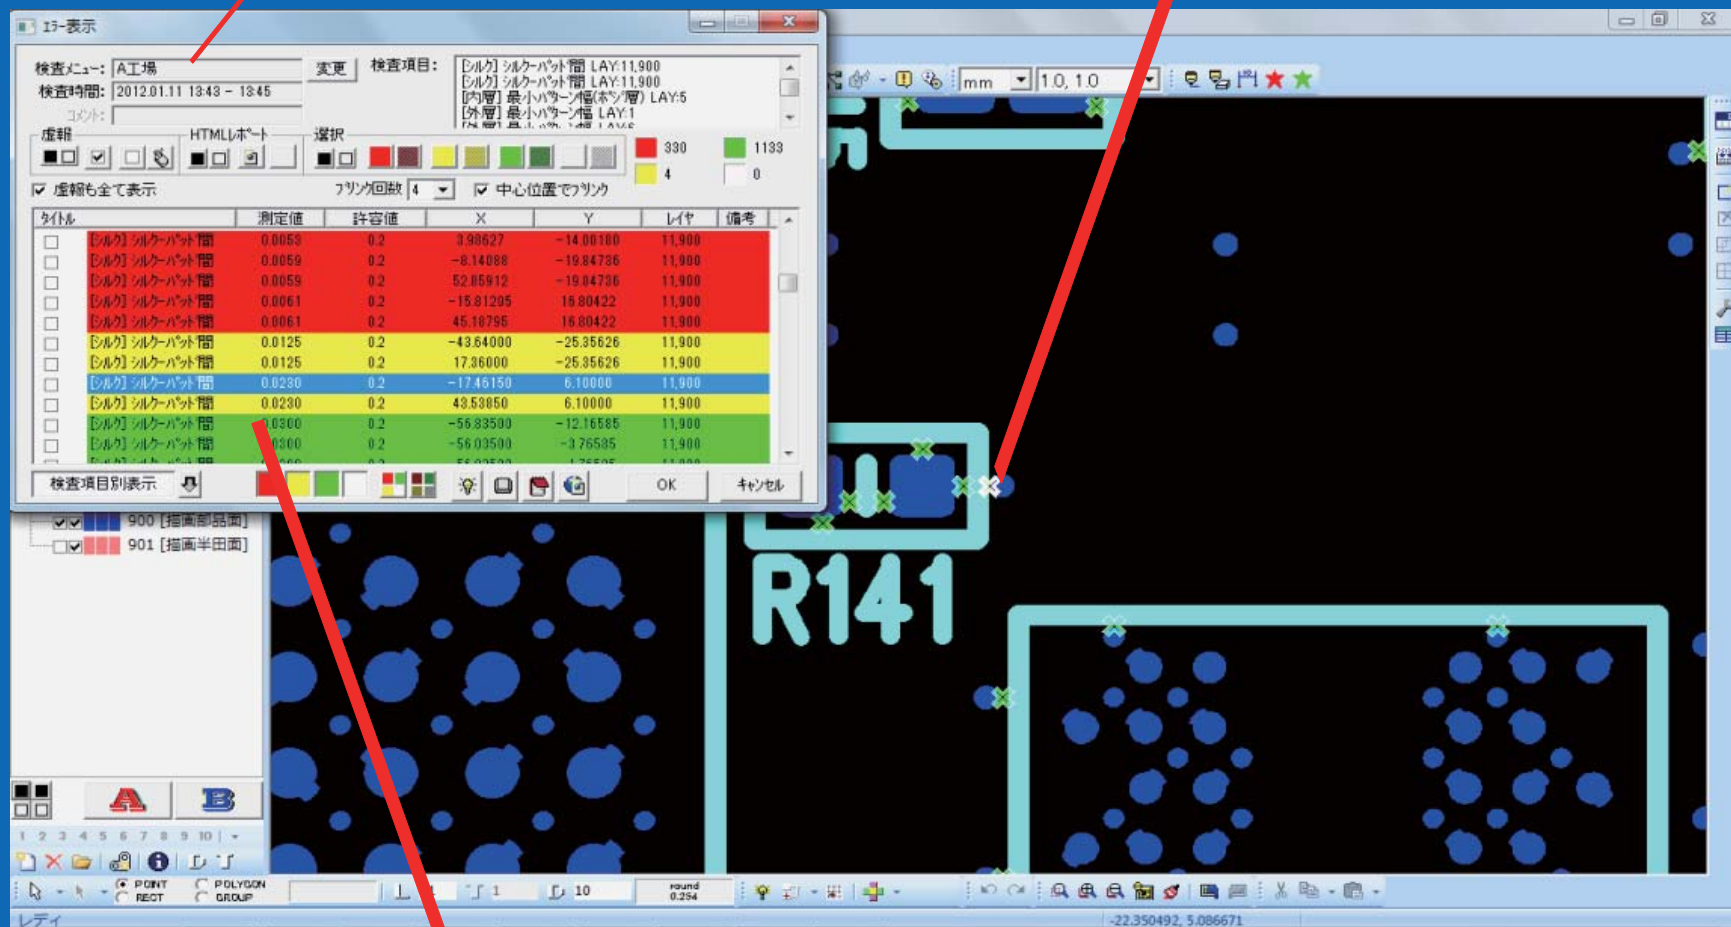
ｴﾗｰ表示

検査ﾒﾆｭｰ: A工場
検査時間: 2012.01.11 13:43 - 13:45
ｺﾒﾝﾄ:
変更
検査項目:
[ｼﾙｸ] ｼﾙｸｰﾊﾟｯﾄﾞ間 LAY:11,900
[ｼﾙｸ] ｼﾙｸｰﾊﾟｯﾄﾞ間 LAY:11,900
[内層] 最小ﾊﾟﾀｰﾝ幅(ﾎﾞﾝﾌﾞ層) LAY:5
[外層] 最小ﾊﾟﾀｰﾝ幅 LAY:1

虚報
HTMLﾚﾎﾟｰﾄ
選択
330
1133
4
0
虚報も全て表示
ﾌﾘﾝｸ回数 4
中心位置でﾌﾘﾝｸ

| ﾀｲﾄﾙ | 測定値 | 許容値 | X | Y | ﾚｲﾔ | 備考 |
|---|---|---|---|---|---|---|
| [ｼﾙｸ] ｼﾙｸｰﾊﾟｯﾄﾞ間 | 0.0053 | 0.2 | 3.98627 | -14.00180 | 11,900 | |
| [ｼﾙｸ] ｼﾙｸｰﾊﾟｯﾄﾞ間 | 0.0059 | 0.2 | -8.14088 | -19.84736 | 11,900 | |
| [ｼﾙｸ] ｼﾙｸｰﾊﾟｯﾄﾞ間 | 0.0059 | 0.2 | 52.85912 | -19.84736 | 11,900 | |
| [ｼﾙｸ] ｼﾙｸｰﾊﾟｯﾄﾞ間 | 0.0061 | 0.2 | -15.81205 | 16.80422 | 11,900 | |
| [ｼﾙｸ] ｼﾙｸｰﾊﾟｯﾄﾞ間 | 0.0061 | 0.2 | 45.18795 | 16.80422 | 11,900 | |
| [ｼﾙｸ] ｼﾙｸｰﾊﾟｯﾄﾞ間 | 0.0125 | 0.2 | -43.64000 | -25.35626 | 11,900 | |
| [ｼﾙｸ] ｼﾙｸｰﾊﾟｯﾄﾞ間 | 0.0125 | 0.2 | 17.36000 | -25.35626 | 11,900 | |
| [ｼﾙｸ] ｼﾙｸｰﾊﾟｯﾄﾞ間 | 0.0230 | 0.2 | -17.46150 | 6.10000 | 11,900 | |
| [ｼﾙｸ] ｼﾙｸｰﾊﾟｯﾄﾞ間 | 0.0230 | 0.2 | 43.53850 | 6.10000 | 11,900 | |
| [ｼﾙｸ] ｼﾙｸｰﾊﾟｯﾄﾞ間 | 0.0300 | 0.2 | -56.83500 | -12.16585 | 11,900 | |
| [ｼﾙｸ] ｼﾙｸｰﾊﾟｯﾄﾞ間 | 0.0300 | 0.2 | -56.03500 | -3.76535 | 11,900 | |

検査項目別表示
OK
ｷｬﾝｾﾙ

900 [描画部品面]
901 [描画半田面]

mm
1.0, 1.0

R141

1 2 3 4 5 6 7 8 9 10
POINT
RECT
POLYGON
GROUP
1
10
round 0.254

レディ
-22.350492, 5.086671